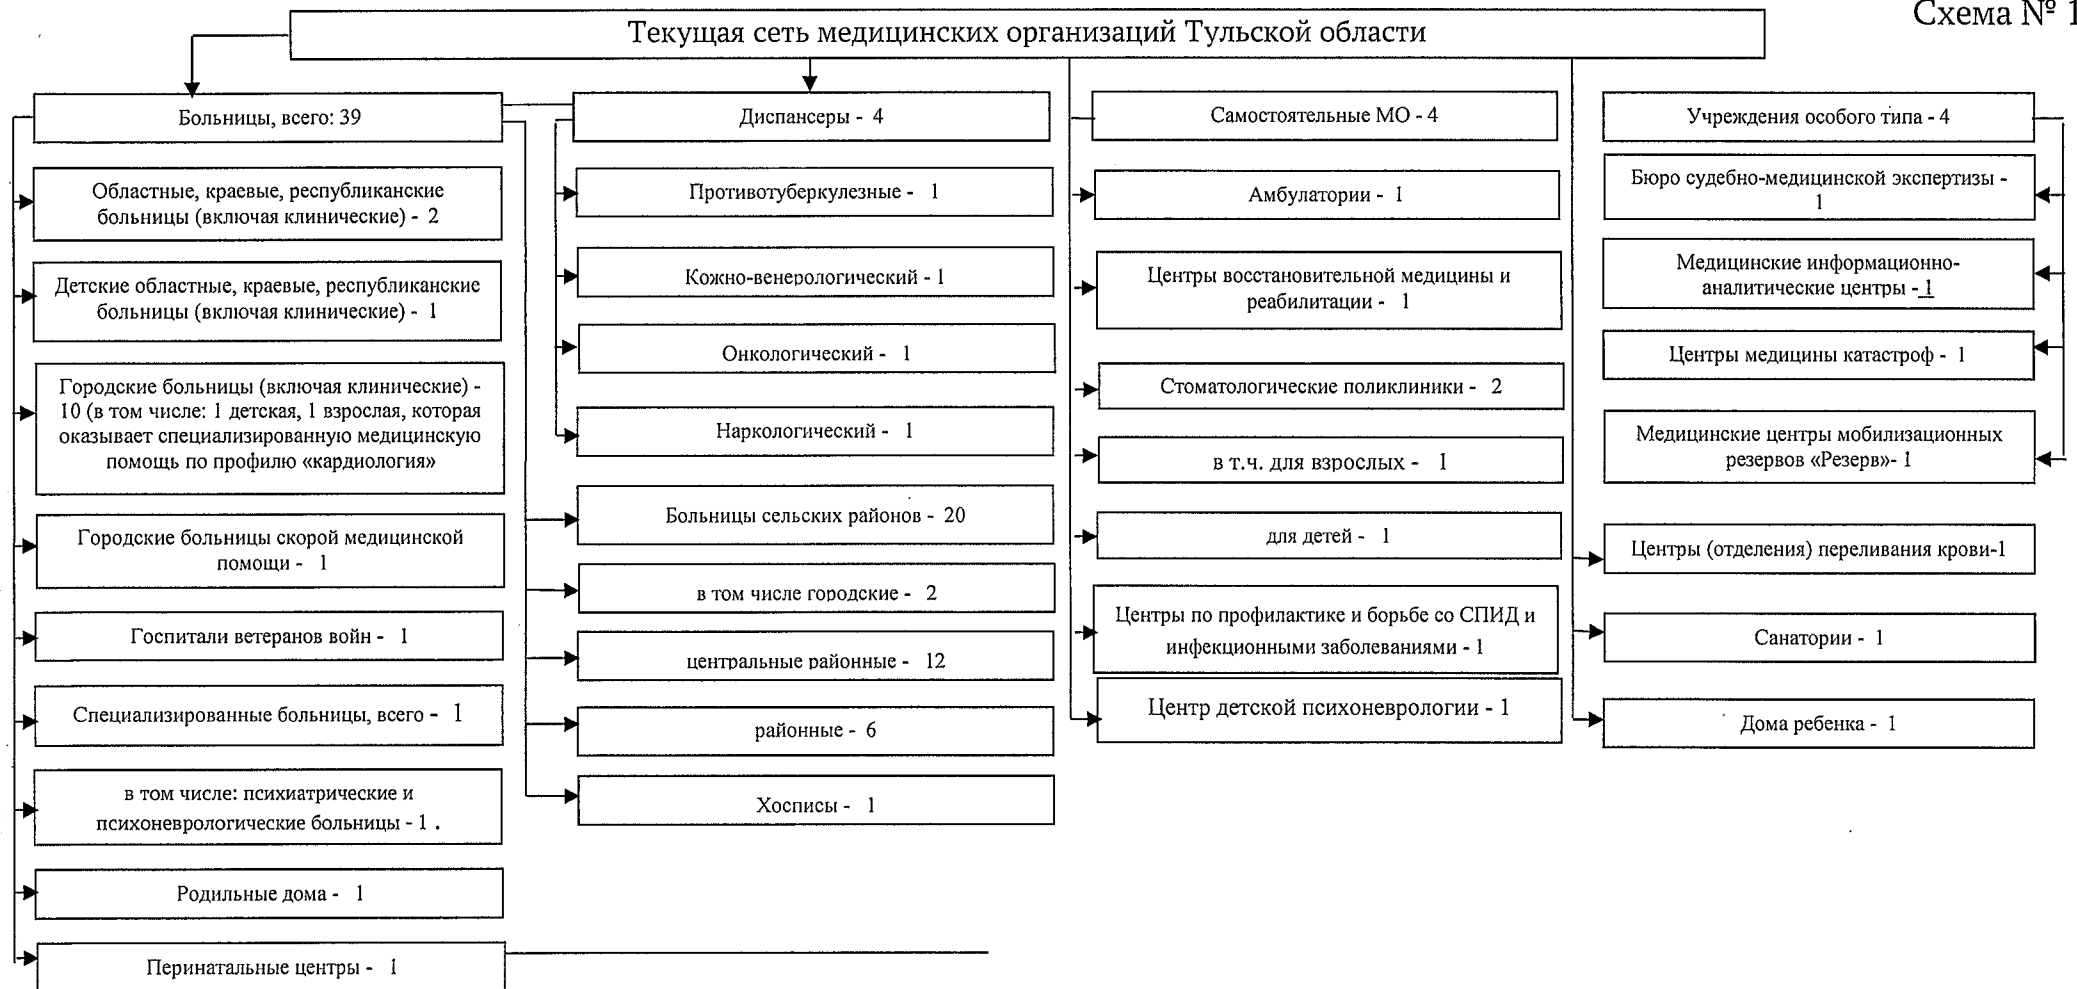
Схема № 1

Текущая сеть медицинских организаций Тульской области

Больницы, всего: 39

Областные, краевые, республиканские больницы (включая клинические) - 2

Детские областные, краевые, республиканские больницы (включая клинические) - 1

Городские больницы (включая клинические) - 10 (в том числе: 1 детская, 1 взрослая, которая оказывает специализированную медицинскую помощь по профилю «кардиология»

Городские больницы скорой медицинской помощи - 1

Госпитали ветеранов войн - 1

Специализированные больницы, всего - 1

в том числе: психиатрические и психоневрологические больницы - 1 .

Родильные дома - 1

Перинатальные центры - 1

Диспансеры - 4

Противотуберкулезные - 1

Кожно-венерологический - 1

Онкологический - 1

Наркологический - 1

Больницы сельских районов - 20

в том числе городские - 2

центральные районные - 12

районные - 6

Хосписы - 1

Самостоятельные МО - 4

Амбулатории - 1

Центры восстановительной медицины и реабилитации - 1

Стоматологические поликлиники - 2

в т.ч. для взрослых - 1

для детей - 1

Центры по профилактике и борьбе со СПИД и инфекционными заболеваниями - 1

Центр детской психоневрологии - 1

Учреждения особого типа - 4

Бюро судебно-медицинской экспертизы - 1

Медицинские информационно-аналитические центры - 1

Центры медицины катастроф - 1

Медицинские центры мобилизационных резервов «Резерв»- 1

Центры (отделения) переливания крови-1

Санатории - 1

Дома ребенка - 1